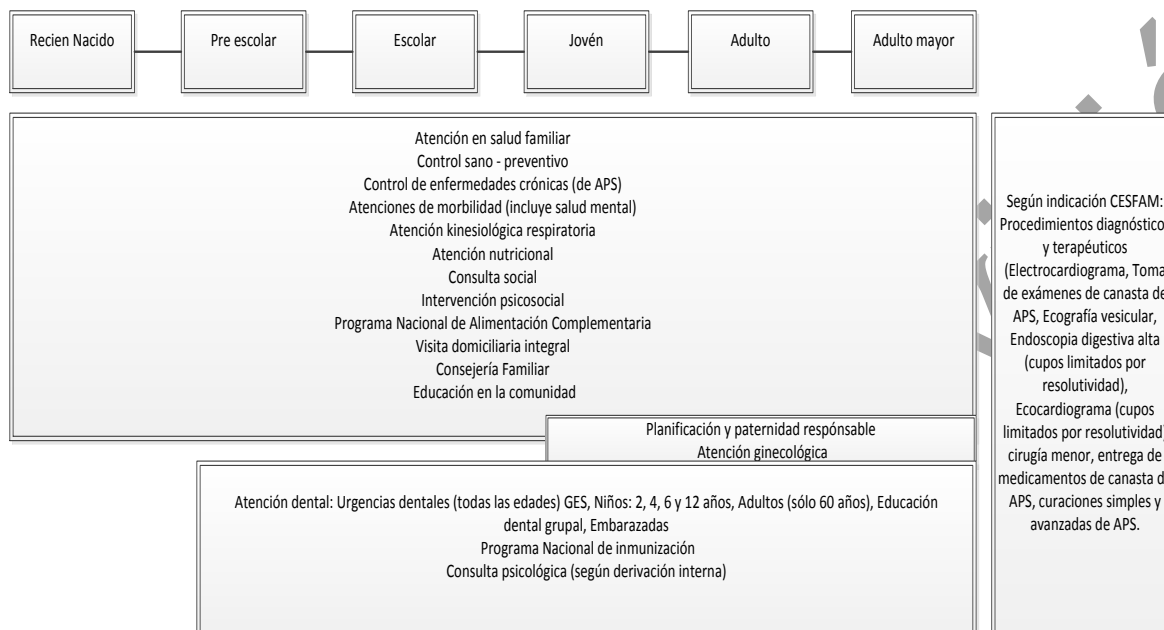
Recien Nacido
Pre escolar
Escolar
Jovén
Adulto
Adulto mayor

Atención en salud familiar
Control sano - preventivo
Control de enfermedades crónicas (de APS)
Atenciones de morbilidad (incluye salud mental)
Atención kinesiológica respiratoria
Atención nutricional
Consulta social
Intervención psicosocial
Programa Nacional de Alimentación Complementaria
Visita domiciliaria integral
Consejería Familiar
Educación en la comunidad

Planificación y paternidad respónsable
Atención ginecológica

Atención dental: Urgencias dentales (todas las edades) GES, Niños: 2, 4, 6 y 12 años, Adultos (sólo 60 años), Educación dental grupal, Embarazadas
Programa Nacional de inmunización
Consulta psicológica (según derivación interna)

Según indicación CESFAM: Procedimientos diagnóstico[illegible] y terapéuticos (Electrocardiograma, Toma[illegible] de exámenes de canasta de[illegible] APS, Ecografía vesicular, Endoscopia digestiva alta (cupos limitados por resolutividad), Ecocardiograma (cupos limitados por resolutividad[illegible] cirugía menor, entrega de medicamentos de canasta d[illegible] APS, curaciones simples y avanzadas de APS.